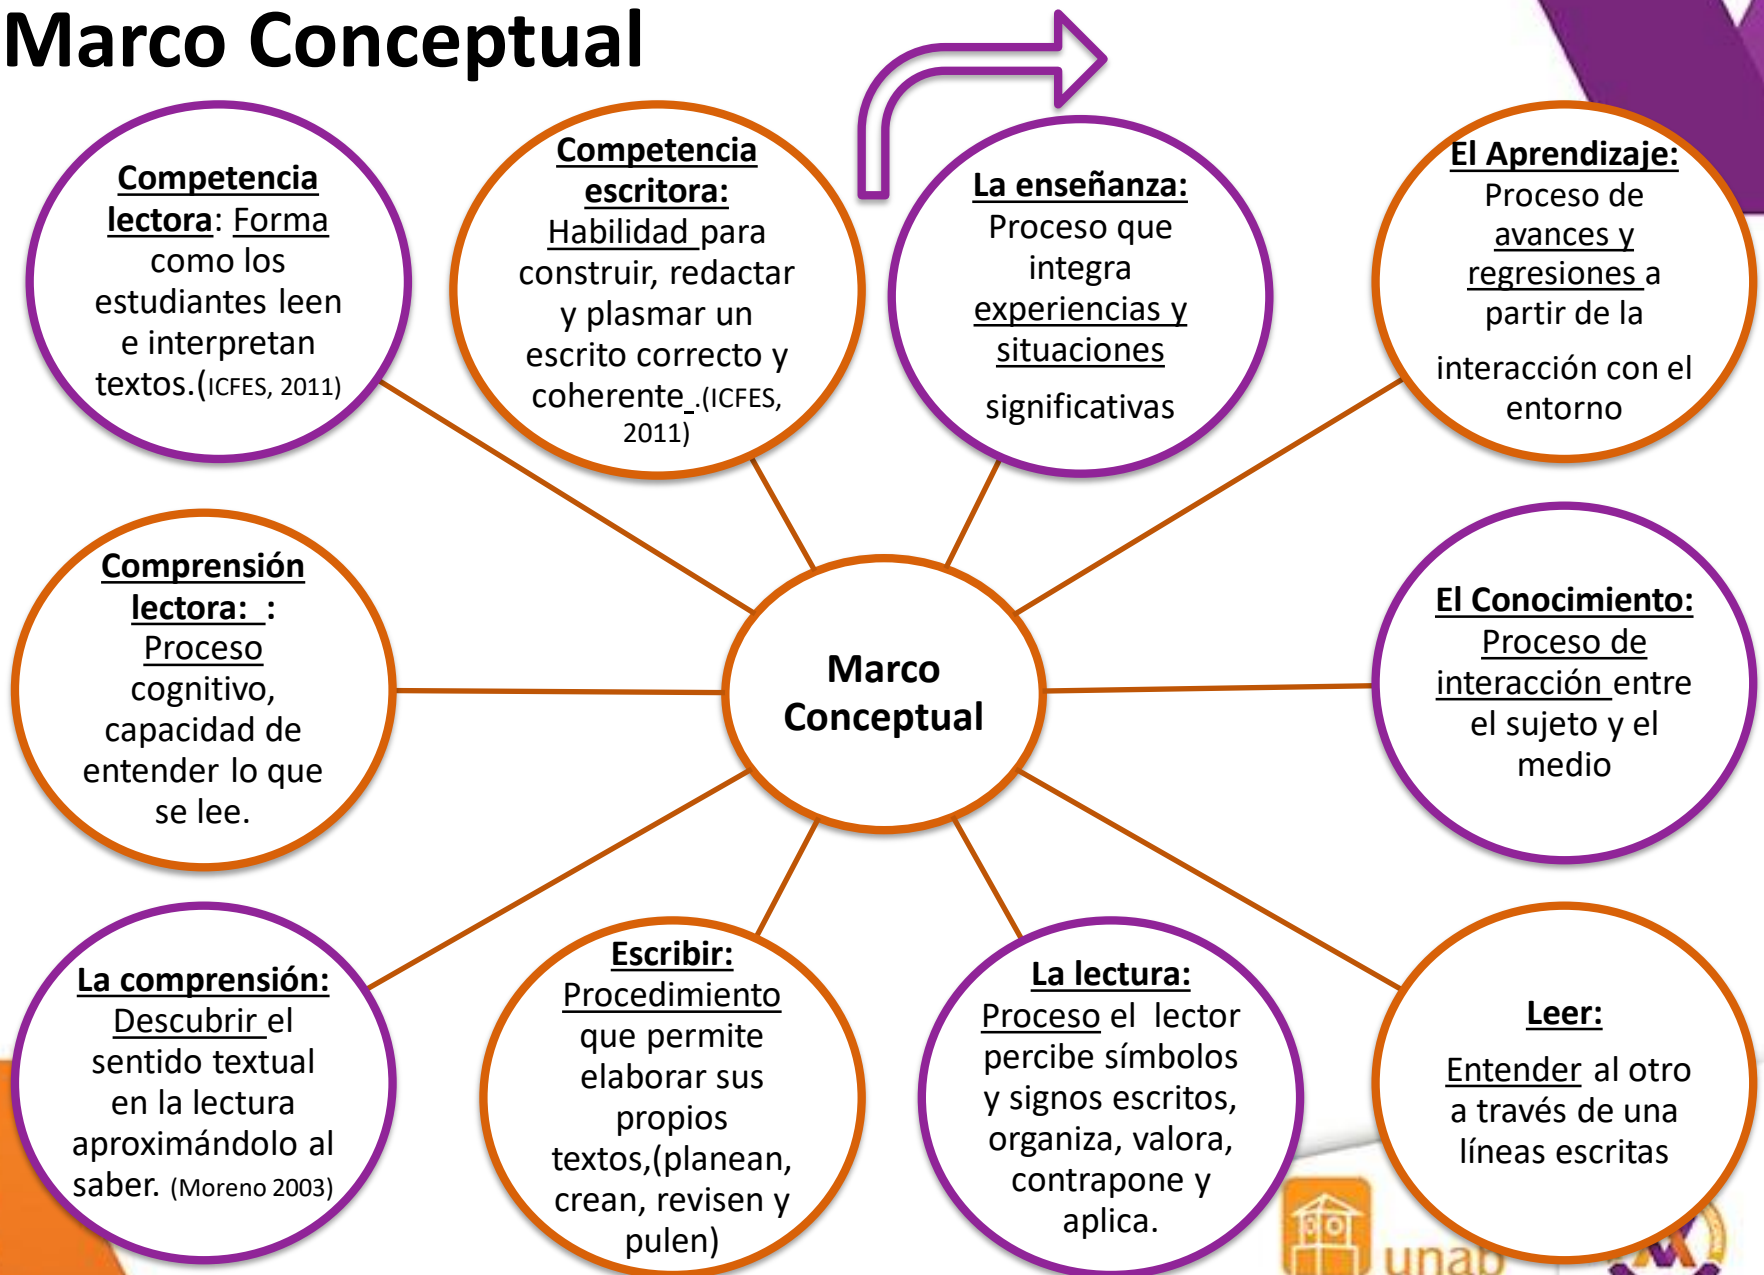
Marco Conceptual

Competencia lectora: Forma como los estudiantes leen e interpretan textos.(ICFES, 2011)

Competencia escritora: Habilidad para construir, redactar y plasmar un escrito correcto y coherente .(ICFES, 2011)

La enseñanza: Proceso que integra experiencias y situaciones significativas

El Aprendizaje: Proceso de avances y regresiones a partir de la interacción con el entorno

Comprensión lectora: : Proceso cognitivo, capacidad de entender lo que se lee.

Marco Conceptual

El Conocimiento: Proceso de interacción entre el sujeto y el medio

La comprensión: Descubrir el sentido textual en la lectura aproximándolo al saber. (Moreno 2003)

Escribir: Procedimiento que permite elaborar sus propios textos,(planean, crean, revisen y pulen)

La lectura: Proceso el lector percibe símbolos y signos escritos, organiza, valora, contrapone y aplica.

Leer: Entender al otro a través de una líneas escritas

unab